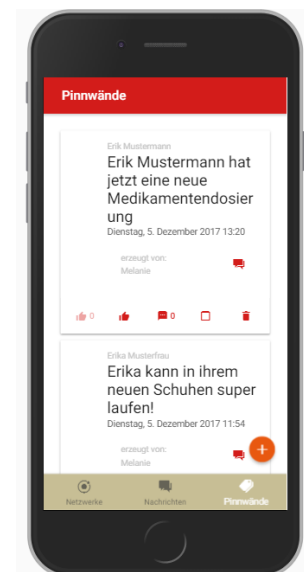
Pinnwände

Erik Mustermann
Erik Mustermann hat jetzt eine neue Medikamentendosierung
Dienstag, 5. Dezember 2017 13:20

erzeugt von:
Melanie

0 0

Erika Musterfrau
Erika kann in ihrem neuen Schuhen super laufen!
Dienstag, 5. Dezember 2017 11:54

erzeugt von:
Melanie

+

Netzwerke Nachrichten Pinnwände